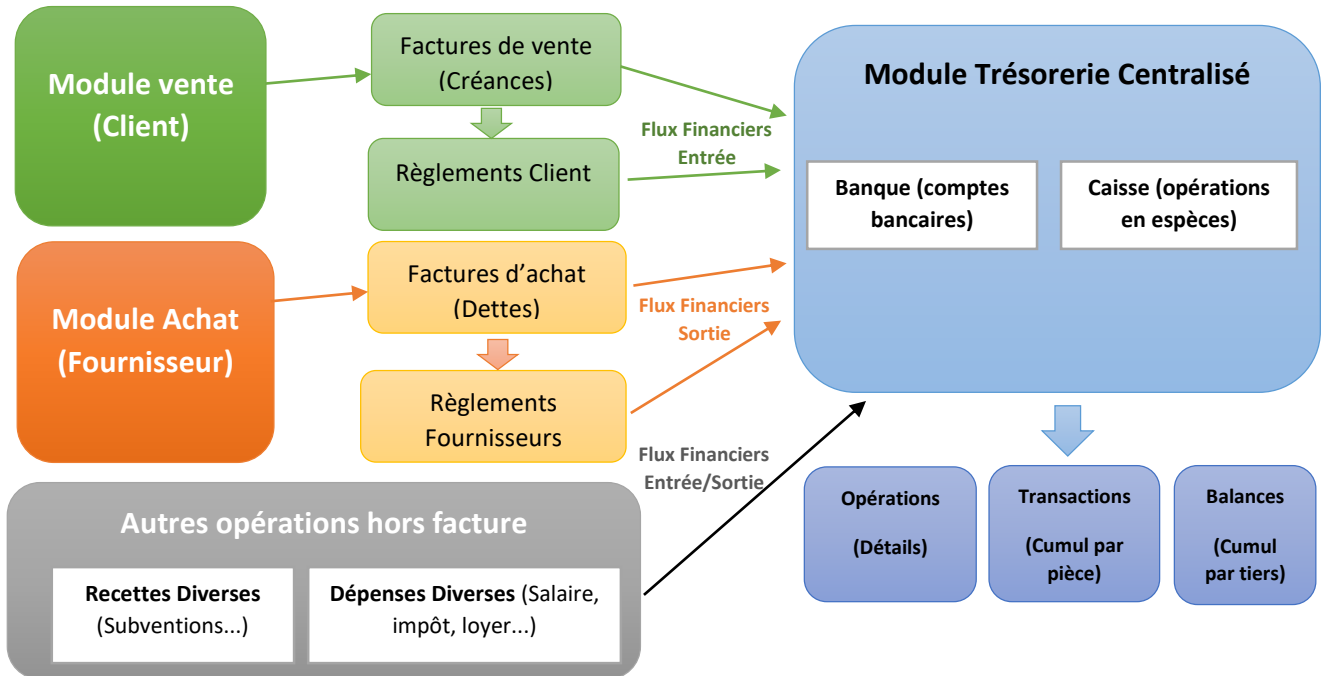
Module vente (Client)

Factures de vente (Créances)

Règlements Client

Flux Financiers Entrée

Module Achat (Fournisseur)

Factures d’achat (Dettes)

Règlements Fournisseurs

Flux Financiers Sortie

Flux Financiers Entrée/Sortie

Module Trésorerie Centralisé

Banque (comptes bancaires)

Caisse (opérations en espèces)

Opérations

(Détails)

Transactions

(Cumul par pièce)

Balances

(Cumul par tiers)

Autres opérations hors facture

Recettes Diverses (Subventions...)

Dépenses Diverses (Salaire, impôt, loyer...)